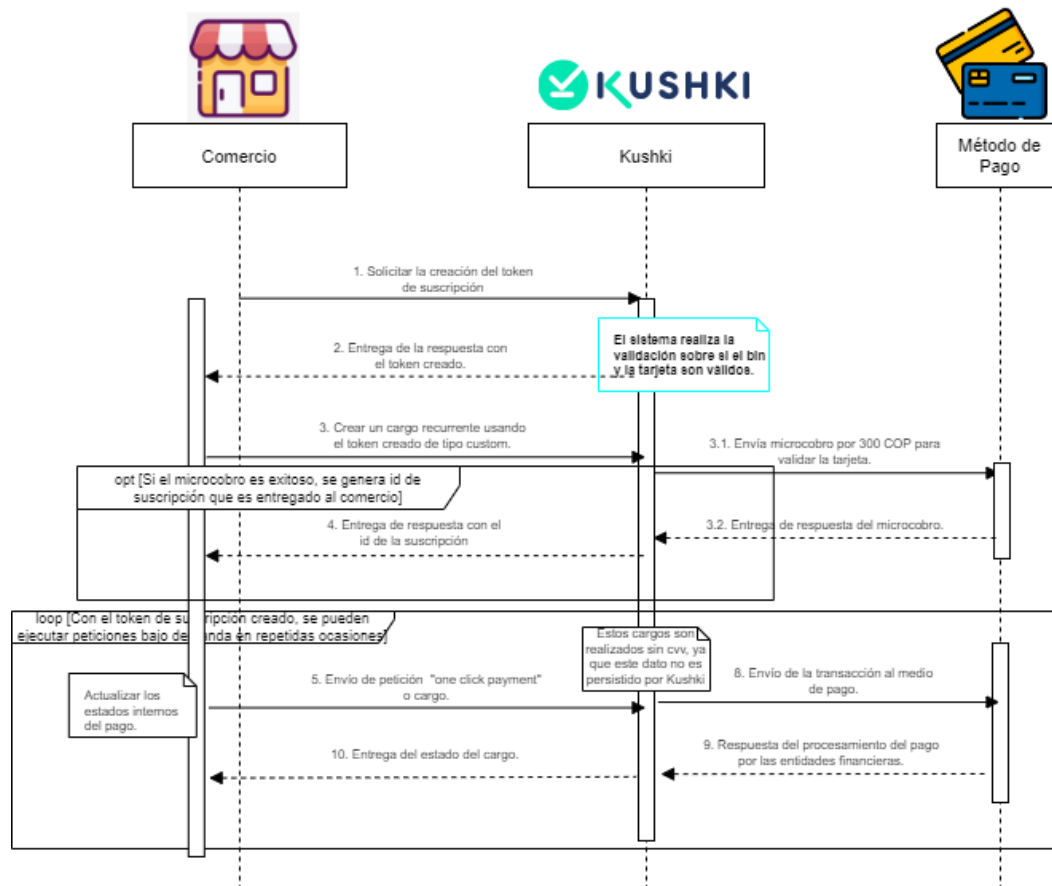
KUSHKI

Comercio

Kushki

Método de Pago

1. Solicitar la creación del token de suscripción

2. Entrega de la respuesta con el token creado.

El sistema realiza la validación sobre si el bin y la tarjeta son validos.

3. Crear un cargo recurrente usando el token creado de tipo custom.

3.1. Envía microcobro por 300 COP para validar la tarjeta.

opt [Si el microcobro es exitoso, se genera id de suscripción que es entregado al comercio]

4. Entrega de respuesta con el id de la suscripción

3.2. Entrega de respuesta del microcobro.

loop [Con el token de suscripción creado, se pueden ejecutar peticiones bajo demanda en repetidas ocasiones]

Estos cargos son realizados sin cvv, ya que este dato no es persistido por Kushki

Actualizar los estados internos del pago.

5. Envío de petición "one click payment" o cargo.

8. Envío de la transacción al medio de pago.

9. Respuesta del procesamiento del pago por las entidades financieras.

10. Entrega del estado del cargo.